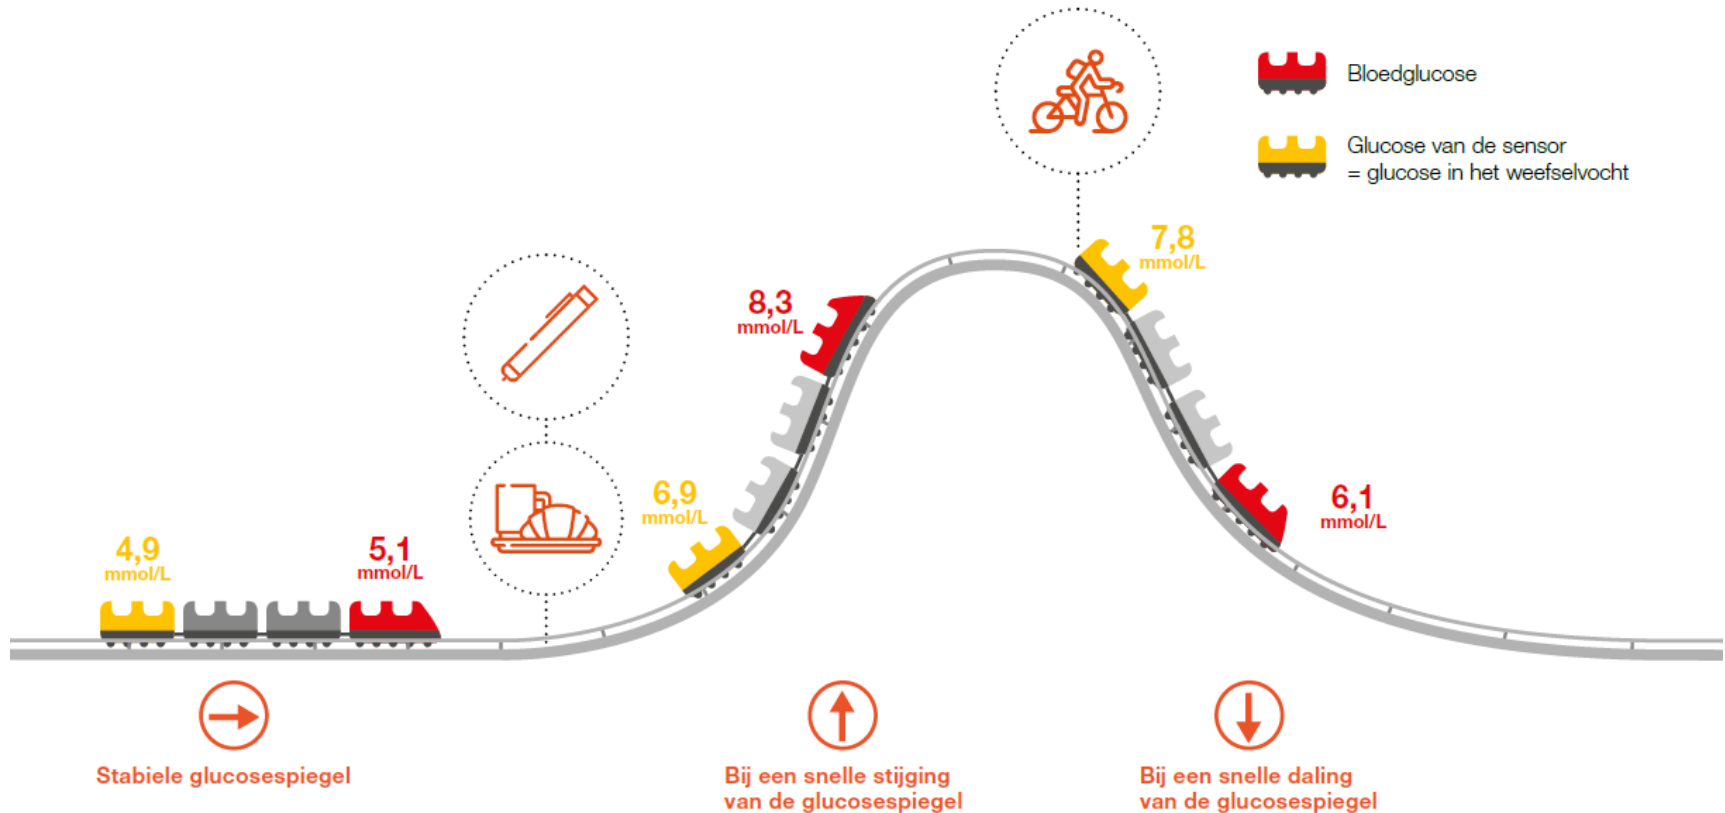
Bloedglucose

Glucose van de sensor
= glucose in het weefselvocht

7,8
mmol/L

8,3
mmol/L

6,9
mmol/L

6,1
mmol/L

4,9
mmol/L

5,1
mmol/L

Stabiele glucosespiegel

Bij een snelle stijging van de glucosespiegel

Bij een snelle daling van de glucosespiegel